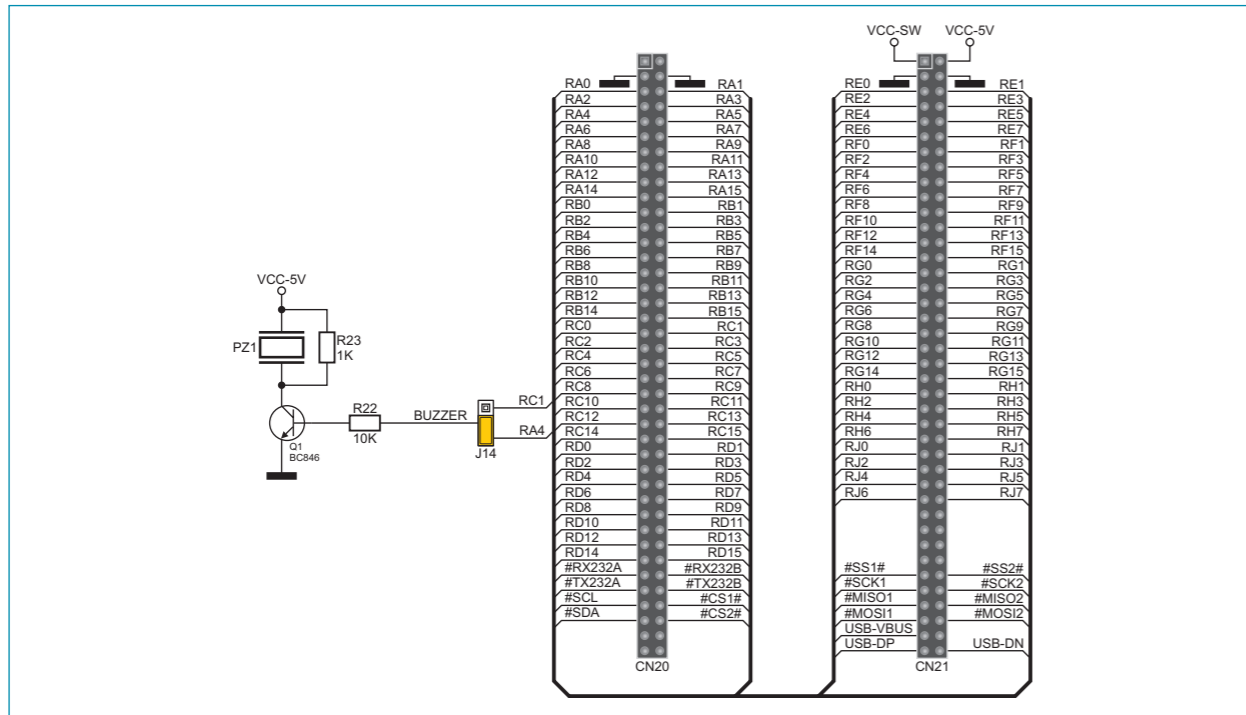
VCC-5V
PZ1
R23
1K
R22
10K
BUZZER
Q1
BC846
J14
RC1
RA4

RA0 RA1
RA2 RA3
RA4 RA5
RA6 RA7
RA8 RA9
RA10 RA11
RA12 RA13
RA14 RA15
RB0 RB1
RB2 RB3
RB4 RB5
RB6 RB7
RB8 RB9
RB10 RB11
RB12 RB13
RB14 RB15
RC0 RC1
RC2 RC3
RC4 RC5
RC6 RC7
RC8 RC9
RC10 RC11
RC12 RC13
RC14 RC15
RD0 RD1
RD2 RD3
RD4 RD5
RD6 RD7
RD8 RD9
RD10 RD11
RD12 RD13
RD14 RD15
#RX232A #RX232B
#TX232A #TX232B
#SCL #CS1#
#SDA #CS2#
CN20

VCC-SW VCC-5V
RE0 RE1
RE2 RE3
RE4 RE5
RE6 RE7
RF0 RF1
RF2 RF3
RF4 RF5
RF6 RF7
RF8 RF9
RF10 RF11
RF12 RF13
RF14 RF15
RG0 RG1
RG2 RG3
RG4 RG5
RG6 RG7
RG8 RG9
RG10 RG11
RG12 RG13
RG14 RG15
RH0 RH1
RH2 RH3
RH4 RH5
RH6 RH7
RJ0 RJ1
RJ2 RJ3
RJ4 RJ5
RJ6 RJ7
#SS1# #SS2#
#SCK1 #SCK2
#MISO1 #MISO2
#MOSI1 #MOSI2
USB-VBUS
USB-DP USB-DN
CN21